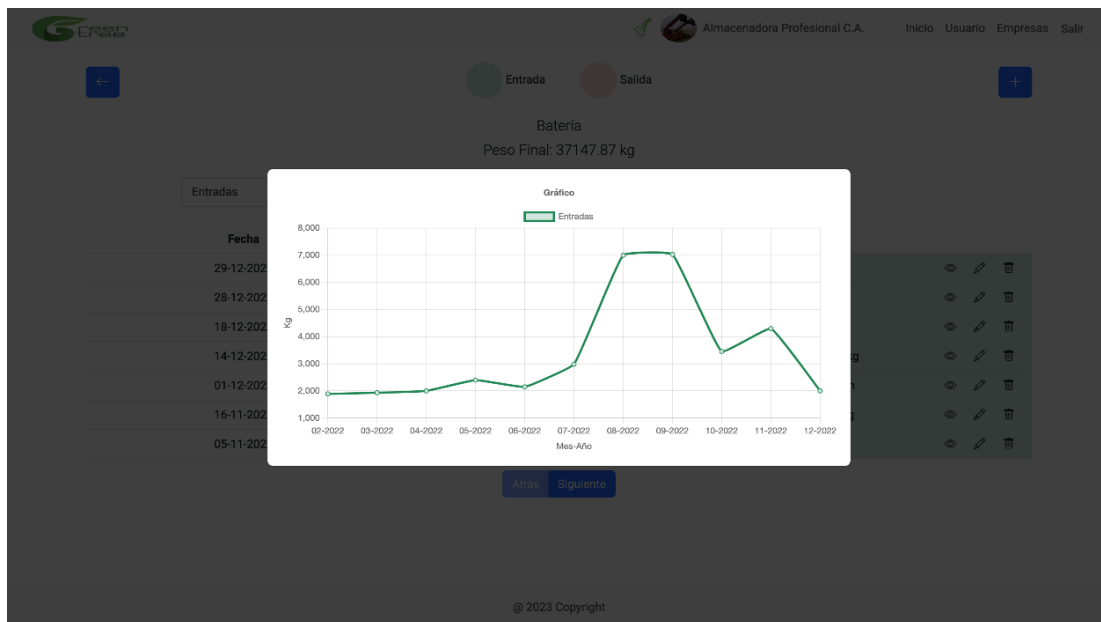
Green Tree

Almacenadora Profesional C.A.

Inicio Usuario Empresas Salir

←

Entrada

Salida

+

Batería

Peso Final: 37147.87 kg

Entradas

Fecha

29-12-202

28-12-202

18-12-202

14-12-202

01-12-202

16-11-202

05-11-202

Gráfico

Entradas

8,000
7,000
6,000
5,000
4,000
3,000
2,000
1,000

Kg

02-2022 03-2022 04-2022 05-2022 06-2022 07-2022 08-2022 09-2022 10-2022 11-2022 12-2022

Mes-Año

Atrás Siguiente

@ 2023 Copyright